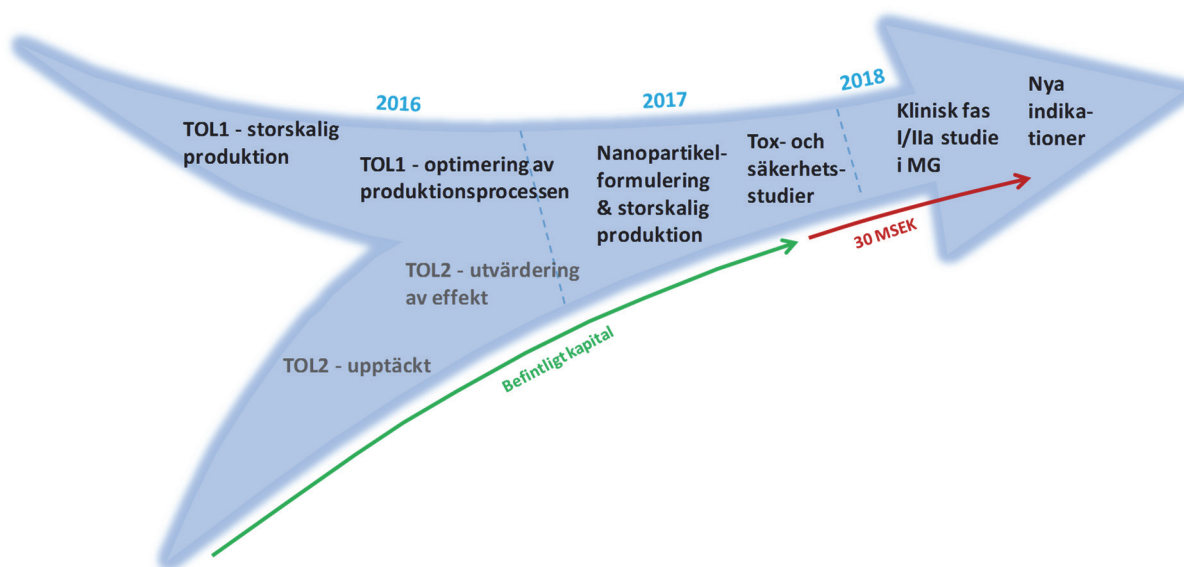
2016

2017

2018

TOL1 - storskalig produktion

TOL1 - optimering av produktionsprocessen

Nanopartikelformulering & storskalig produktion

Tox- och säkerhetsstudier

Klinisk fas I/IIa studie i MG

Nya indikationer

TOL2 - utvärdering av effekt

TOL2 - upptäckt

Befintligt kapital

30 MSEK